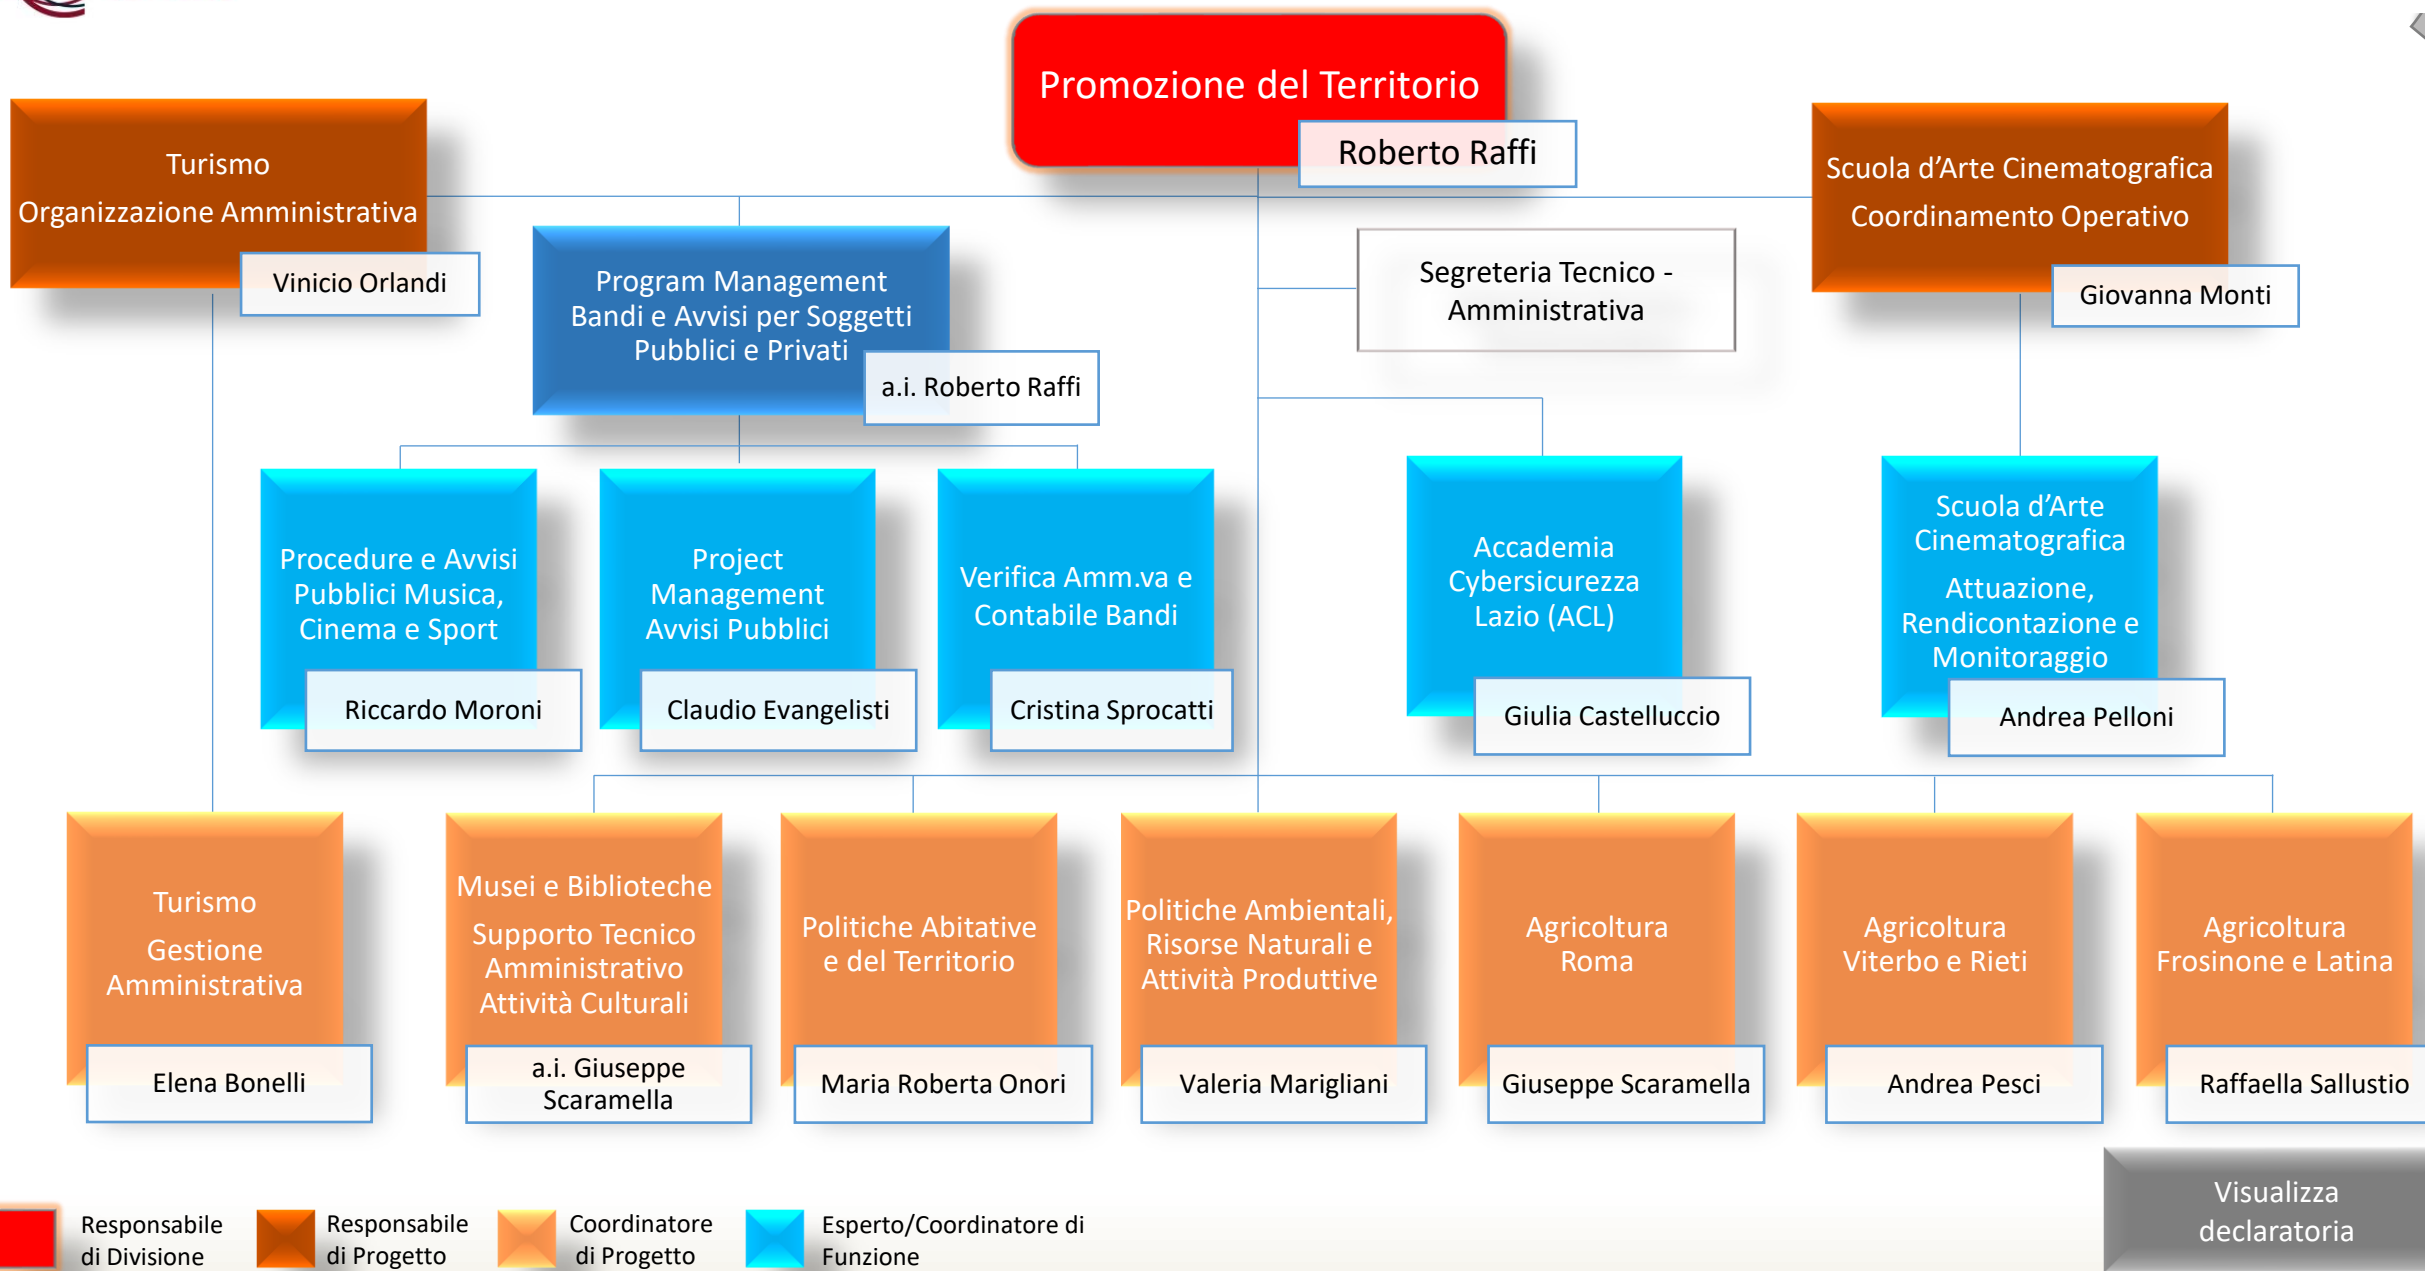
Promozione del Territorio
Roberto Raffi

Turismo
Organizzazione Amministrativa
Vinicio Orlandi

Program Management
Bandi e Avvisi per Soggetti Pubblici e Privati
a.i. Roberto Raffi

Segreteria Tecnico - Amministrativa

Scuola d’Arte Cinematografica
Coordinamento Operativo
Giovanna Monti

Procedure e Avvisi Pubblici Musica, Cinema e Sport
Riccardo Moroni

Project Management Avvisi Pubblici
Claudio Evangelisti

Verifica Amm.va e Contabile Bandi
Cristina Sprocatti

Accademia Cybersicurezza Lazio (ACL)
Giulia Castelluccio

Scuola d’Arte Cinematografica
Attuazione, Rendicontazione e Monitoraggio
Andrea Pelloni

Turismo
Gestione Amministrativa
Elena Bonelli

Musei e Biblioteche
Supporto Tecnico Amministrativo Attività Culturali
a.i. Giuseppe Scaramella

Politiche Abitative e del Territorio
Maria Roberta Onori

Politiche Ambientali, Risorse Naturali e Attività Produttive
Valeria Marigliani

Agricoltura Roma
Giuseppe Scaramella

Agricoltura Viterbo e Rieti
Andrea Pesci

Agricoltura Frosinone e Latina
Raffaella Sallustio

Responsabile di Divisione
Responsabile di Progetto
Coordinatore di Progetto
Esperto/Coordinatore di Funzione

Visualizza declaratoria